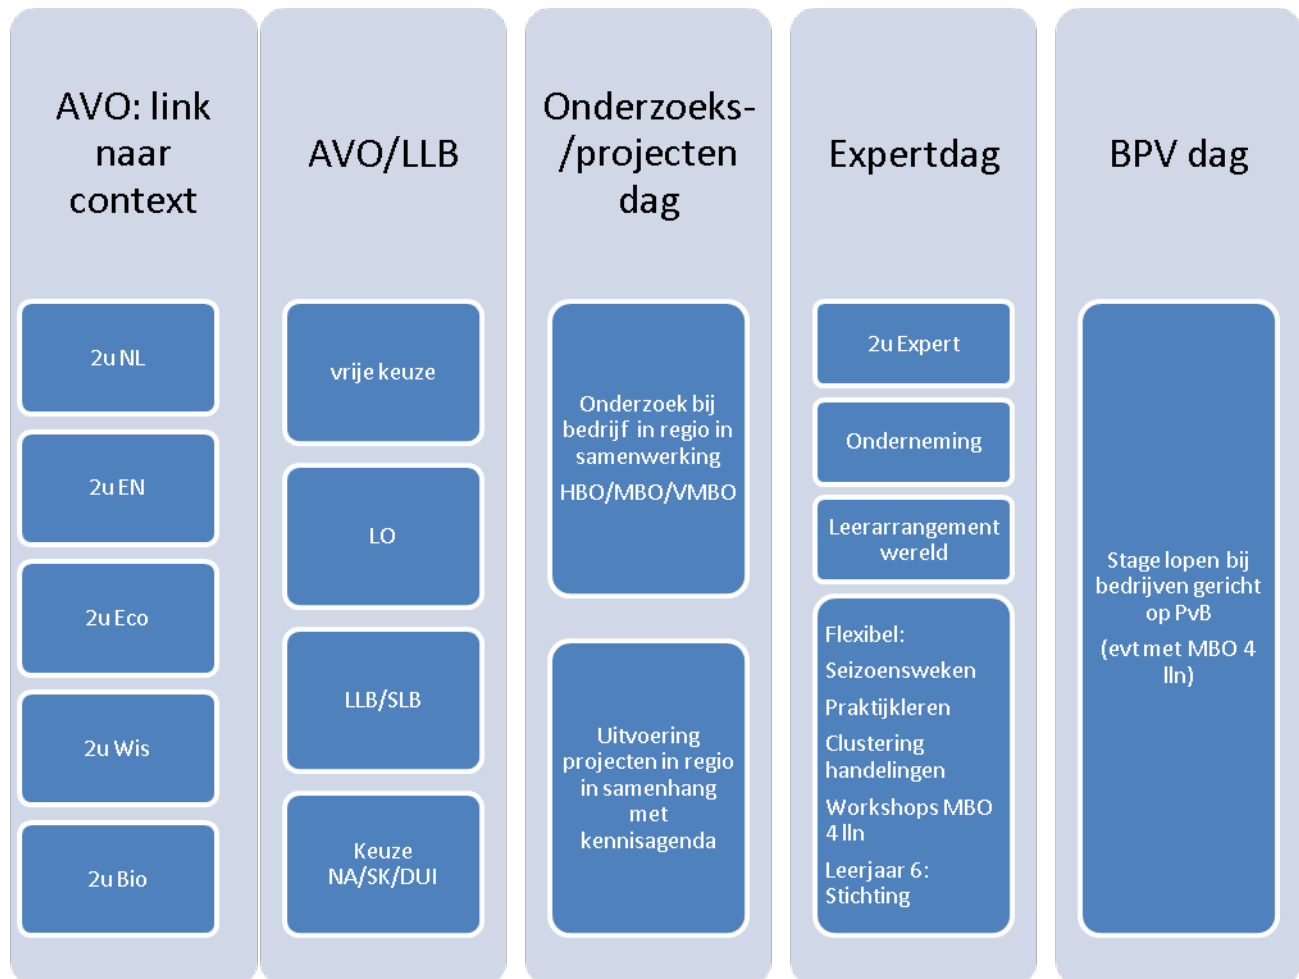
AVO: link naar context

2u NL

2u EN

2u Eco

2u Wis

2u Bio

AVO/LLB

vrije keuze

LO

LLB/SLB

Keuze NA/SK/DUI

Onderzoeks-/projecten dag

Onderzoek bij bedrijf in regio in samenwerking

HBO/MBO/VMBO

Uitvoering projecten in regio in samenhang met kennisagenda

Expertdag

2u Expert

Onderneming

Leerarrangement wereld

Flexibel:

Seizoensweken

Praktijkleren

Clustering handelingen

Workshops MBO 4 lln

Leerjaar 6: Stichting

BPV dag

Stage lopen bij bedrijven gericht op PvB

(evt met MBO 4 lln)